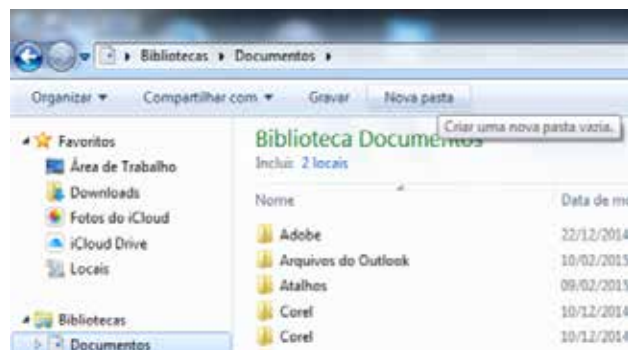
▸ Bibliotecas ▸ Documentos ▸

Organizar ▾ Compartilhar com ▾ Gravar Nova pasta

Criar uma nova pasta vazia.

Favoritos
Área de Trabalho
Downloads
Fotos do iCloud
iCloud Drive
Locais

Bibliotecas
Documentos

Biblioteca Documentos
Inclui: 2 locais

| Nome | Data de mo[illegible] |
|---|---|
| Adobe | 22/12/2014 |
| Arquivos do Outlook | 10/02/2015 |
| Atalhos | 09/02/2015 |
| Corel | 10/12/2014 |
| Corel | 10/12/2014 |